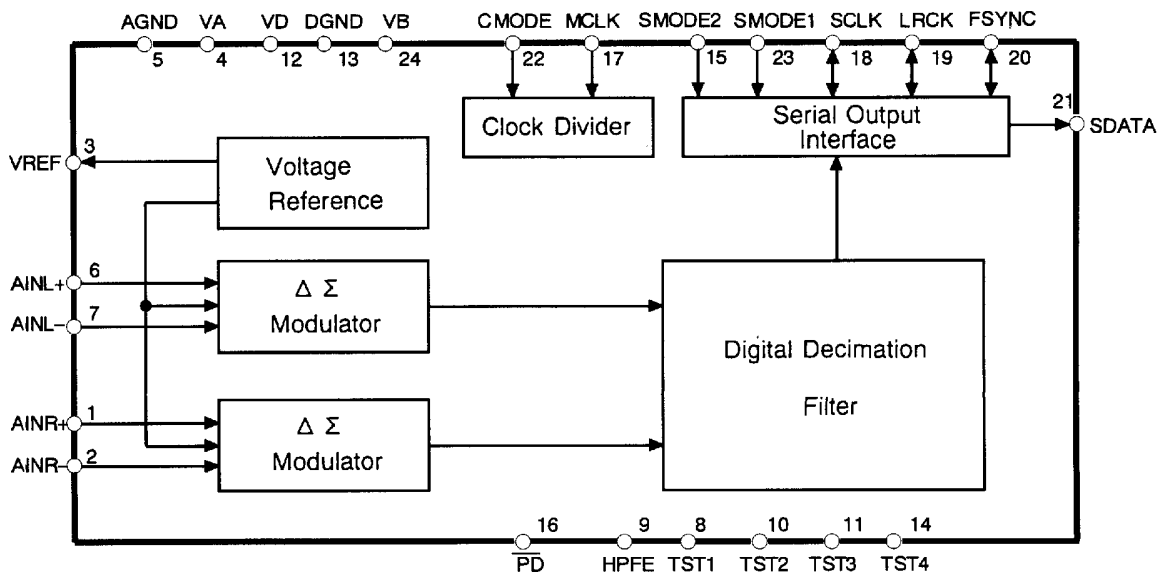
AGND 5
VA 4
VD 12
DGND 13
VB 24
CMODE 22
MCLK 17
SMODE2 15
SMODE1 23
SCLK 18
LRCK 19
FSYNC 20

Clock Divider

Serial Output Interface

21 SDATA

VREF 3

Voltage Reference

AINL+ 6
AINL− 7

$\Delta$ $\Sigma$ Modulator

Digital Decimation Filter

AINR+ 1
AINR− 2

$\Delta$ $\Sigma$ Modulator

16 $\overline{PD}$
9 HPFE
8 TST1
10 TST2
11 TST3
14 TST4